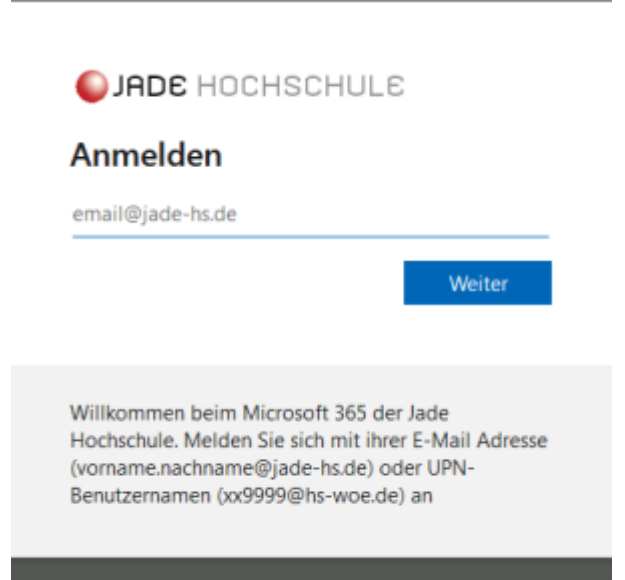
JADE HOCHSCHULE

Anmelden

email@jade-hs.de

Weiter

Willkommen beim Microsoft 365 der Jade Hochschule. Melden Sie sich mit ihrer E-Mail Adresse (vorname.nachname@jade-hs.de) oder UPN-Benutzernamen (xx9999@hs-woe.de) an